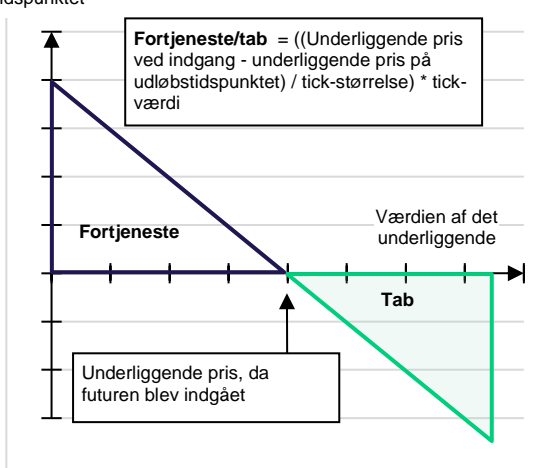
dspunktet

**Fortjeneste/tab** = ((Underliggende pris ved indgang - underliggende pris på udløbstidspunktet) / tick-størrelse) * tick-værdi

Fortjeneste

Værdien af det underliggende

Tab

Underliggende pris, da futuren blev indgået